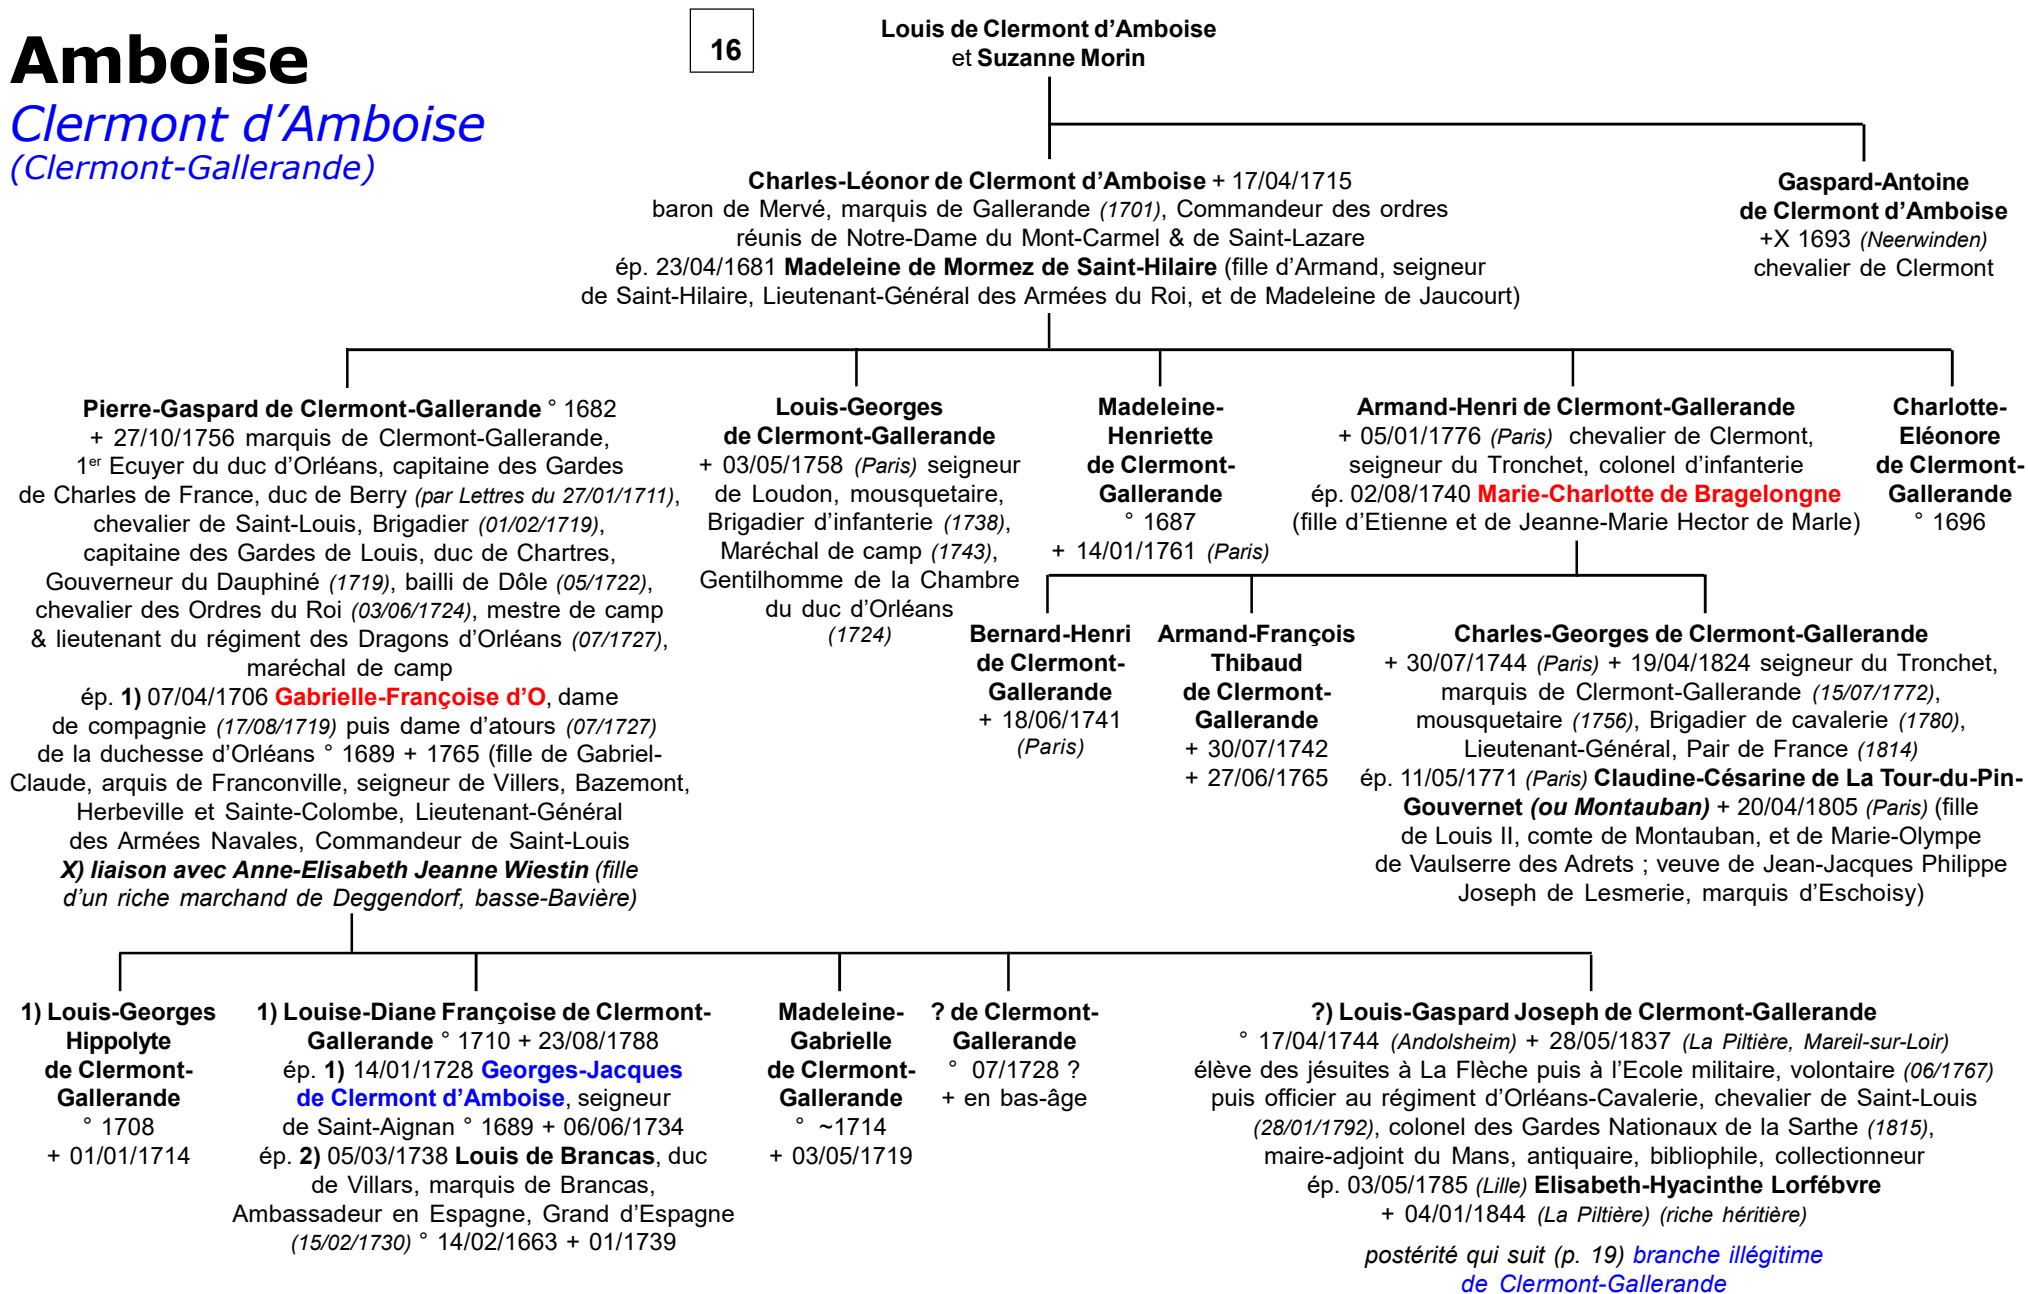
Amboise
Clermont d'Amboise
(Clermont-Gallerande)

16

Louis de Clermont d'Amboise et Suzanne Morin

Charles-Léonor de Clermont d'Amboise + 17/04/1715 baron de Mervé, marquis de Gallerande (1701), Commandeur des ordres réunis de Notre-Dame du Mont-Carmel & de Saint-Lazare ép. 23/04/1681 Madeleine de Mormez de Saint-Hilaire (fille d'Armand, seigneur de Saint-Hilaire, Lieutenant-Général des Armées du Roi, et de Madeleine de Jaucourt)

Gaspard-Antoine de Clermont d'Amboise +X 1693 (Neerwinden) chevalier de Clermont

Pierre-Gaspard de Clermont-Gallerande ° 1682 + 27/10/1756 marquis de Clermont-Gallerande, 1er Ecuyer du duc d'Orléans, capitaine des Gardes de Charles de France, duc de Berry (par Lettres du 27/01/1711), chevalier de Saint-Louis, Brigadier (01/02/1719), capitaine des Gardes de Louis, duc de Chartres, Gouverneur du Dauphiné (1719), bailli de Dôle (05/1722), chevalier des Ordres du Roi (03/06/1724), mestre de camp & lieutenant du régiment des Dragons d'Orléans (07/1727), maréchal de camp
ép. 1) 07/04/1706 Gabrielle-Françoise d'O, dame de compagnie (17/08/1719) puis dame d'atours (07/1727) de la duchesse d'Orléans ° 1689 + 1765 (fille de Gabriel-Claude, arquis de Franconville, seigneur de Villers, Bazemont, Herbeville et Sainte-Colombe, Lieutenant-Général des Armées Navales, Commandeur de Saint-Louis
X) liaison avec Anne-Elisabeth Jeanne Wiestin (fille d'un riche marchand de Deggendorf, basse-Bavière)

Louis-Georges de Clermont-Gallerande + 03/05/1758 (Paris) seigneur de Loudon, mousquetaire, Brigadier d'infanterie (1738), Maréchal de camp (1743), Gentilhomme de la Chambre du duc d'Orléans (1724)

Madeleine-Henriette de Clermont-Gallerande ° 1687 + 14/01/1761 (Paris)

Armand-Henri de Clermont-Gallerande + 05/01/1776 (Paris) chevalier de Clermont, seigneur du Tronchet, colonel d'infanterie ép. 02/08/1740 Marie-Charlotte de Bragelongne (fille d'Etienne et de Jeanne-Marie Hector de Marle)

Charlotte-Eléonore de Clermont-Gallerande ° 1696

Bernard-Henri de Clermont-Gallerande + 18/06/1741 (Paris)

Armand-François Thibaud de Clermont-Gallerande + 30/07/1742 + 27/06/1765

Charles-Georges de Clermont-Gallerande + 30/07/1744 (Paris) + 19/04/1824 seigneur du Tronchet, marquis de Clermont-Gallerande (15/07/1772), mousquetaire (1756), Brigadier de cavalerie (1780), Lieutenant-Général, Pair de France (1814) ép. 11/05/1771 (Paris) Claudine-Césarine de La Tour-du-Pin-Gouvernet (ou Montauban) + 20/04/1805 (Paris) (fille de Louis II, comte de Montauban, et de Marie-Olympe de Vaulserre des Adrets ; veuve de Jean-Jacques Philippe Joseph de Lesmerie, marquis d'Eschoisy)

1) Louis-Georges Hippolyte de Clermont-Gallerande ° 1708 + 01/01/1714

1) Louise-Diane Françoise de Clermont-Gallerande ° 1710 + 23/08/1788 ép. 1) 14/01/1728 Georges-Jacques de Clermont d'Amboise, seigneur de Saint-Aignan ° 1689 + 06/06/1734 ép. 2) 05/03/1738 Louis de Brancas, duc de Villars, marquis de Brancas, Ambassadeur en Espagne, Grand d'Espagne (15/02/1730) ° 14/02/1663 + 01/1739

Madeleine-Gabrielle de Clermont-Gallerande ° ~1714 + 03/05/1719

? de Clermont-Gallerande ° 07/1728 ? + en bas-âge

?) Louis-Gaspard Joseph de Clermont-Gallerande ° 17/04/1744 (Andolsheim) + 28/05/1837 (La Piltière, Mareil-sur-Loir) élève des jésuites à La Flèche puis à l'Ecole militaire, volontaire (06/1767) puis officier au régiment d'Orléans-Cavalerie, chevalier de Saint-Louis (28/01/1792), colonel des Gardes Nationaux de la Sarthe (1815), maire-adjoint du Mans, antiquaire, bibliophile, collectionneur ép. 03/05/1785 (Lille) Elisabeth-Hyacinthe Lorfébvre + 04/01/1844 (La Piltière) (riche héritière)

postérité qui suit (p. 19) branche illégitime de Clermont-Gallerande